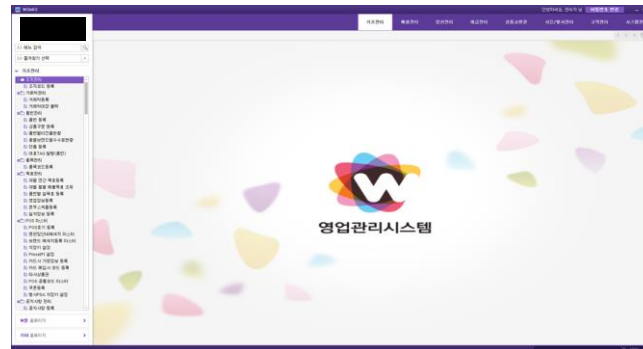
WSMIS

메뉴 검색

즐겨찾기 선택

기초관리

조직관리

조직코드 등록

거래처관리

거래처등록

거래처코드 분류

품번관리

품번 등록

상품구분 등록

품번탐지인쇄현황

품번탐지인쇄수주현황

인쇄 발행

매장TAG 발행(품번)

품목관리

품목코드등록

매장관리

매장 연고 매장등록

매장 월별 매출계획 조회

품번별 입력류 등록

영업정보등록

판매 스케줄등록

일자정보 등록

POS 마스터

POS매장 등록

영업정보(SM)매장 마스터

브랜드 매해자등록 마스터

적정가 설정

PriceBY 설정

카드사 가맹정보 등록

카드 매입사 코드 등록

마스터통합

POS 공통코드 마스터

쿠폰등록

웹사이트 적정가 설정

공지사항 관리

공지사항 등록

기초관리

매출관리

입고관리

재고관리

공동소분관

세금/출력관리

고객관리

사용관리

영업관리시스템